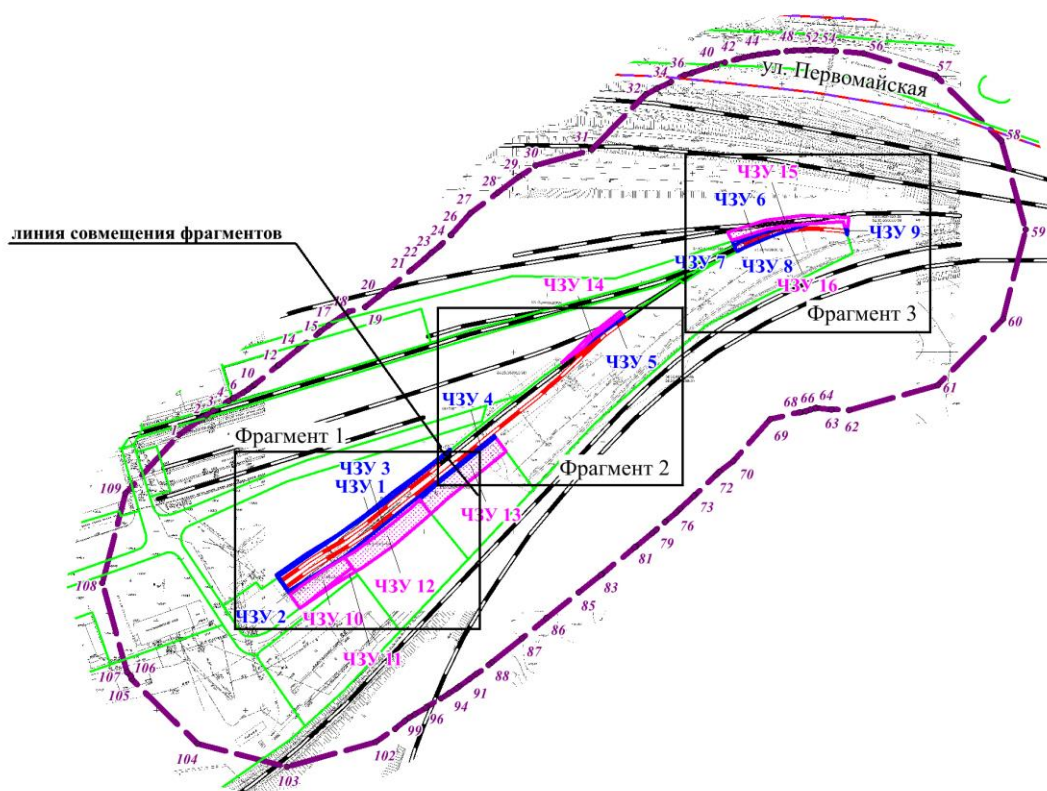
ул. Первомайская

линия совмещения фрагментов

ЧЗУ 15
ЧЗУ 6
ЧЗУ 9
ЧЗУ 7
ЧЗУ 8
ЧЗУ 16
ЧЗУ 14
Фрагмент 3
ЧЗУ 5
ЧЗУ 4
Фрагмент 1
Фрагмент 2
ЧЗУ 3
ЧЗУ 1
ЧЗУ 13
ЧЗУ 12
ЧЗУ 2
ЧЗУ 10
ЧЗУ 11

40 42 44 48 52 54 56 57
36 34 32
31 30 29 28 27 26 24 23 22 21 20 18 17 19 15 14 12 10 6 4 3
58 59 60 61 62 63 64 66 68 69 70 72 73 76 79 81 83 85 86 87 88 91 94 96 99 102 103 104 105 106 107 108 109